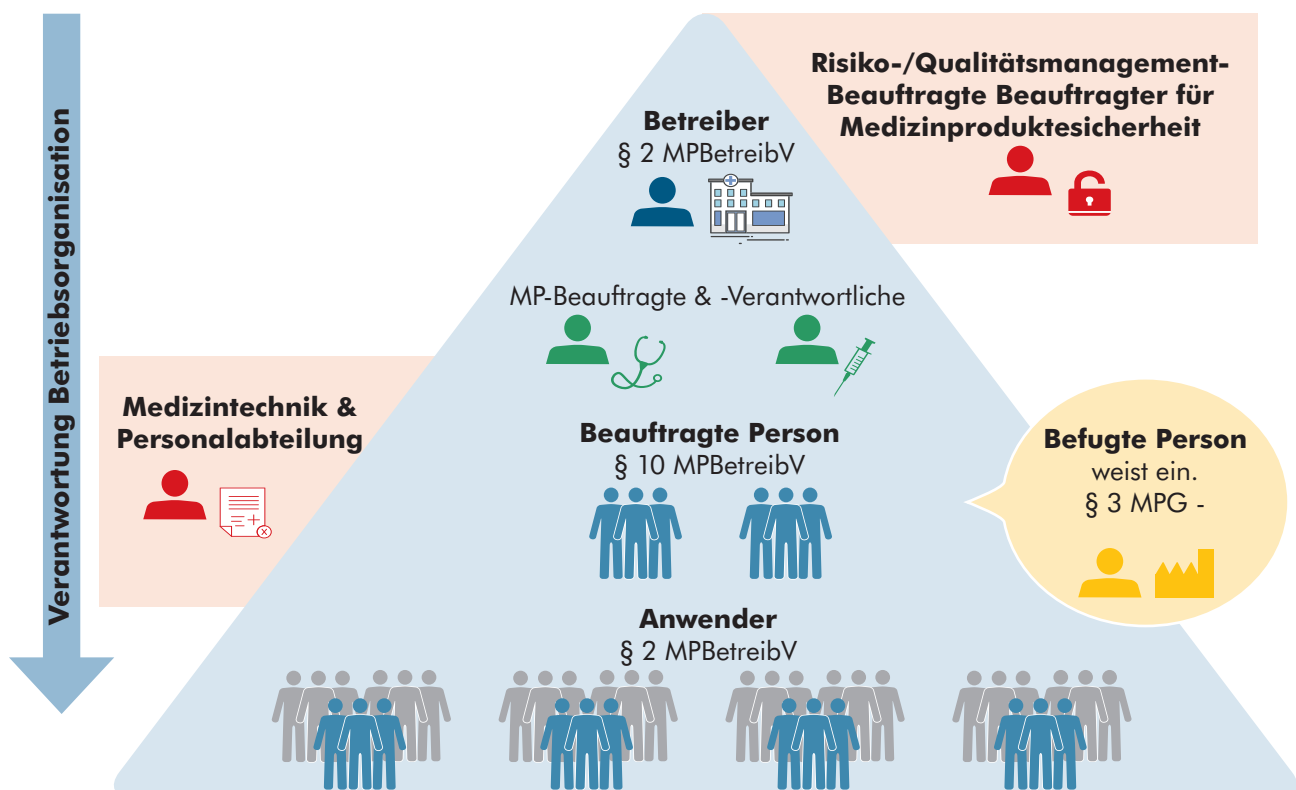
Verantwortung Betriebsorganisation

Risiko-/Qualitätsmanagement-Beauftragte Beauftragter für Medizinproduktesicherheit

Betreiber
§ 2 MPBetreibV

MP-Beauftragte & -Verantwortliche

Medizintechnik & Personalabteilung

Beauftragte Person
§ 10 MPBetreibV

Befugte Person
weist ein.
§ 3 MPG -

Anwender
§ 2 MPBetreibV